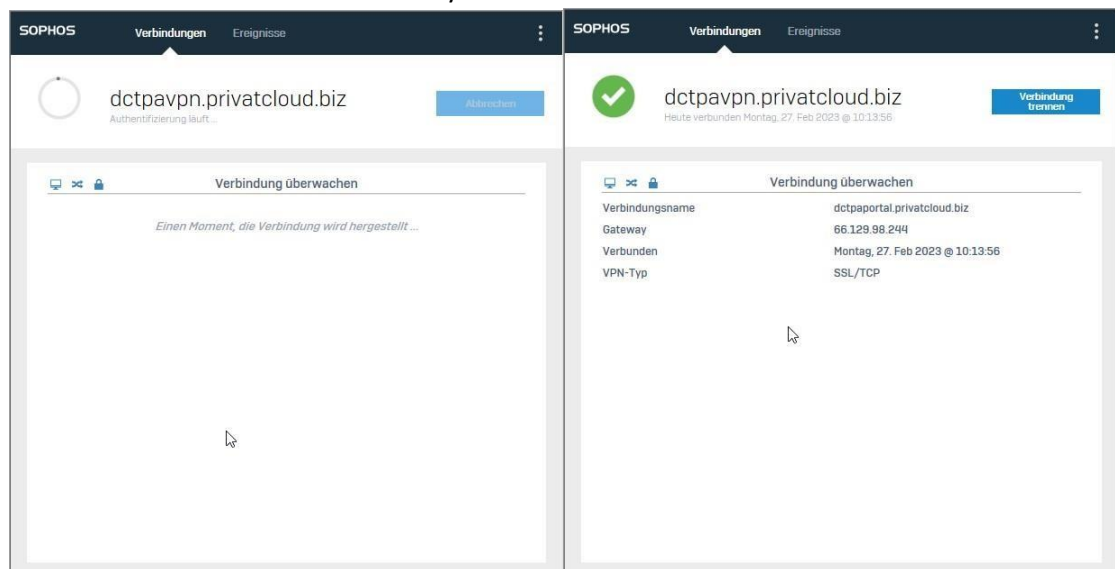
SOPHOS Verbindungen Ereignisse

dctpavpn.privatcloud.biz
Authentifizierung läuft...

Abbrechen

Verbindung überwachen

Einen Moment, die Verbindung wird hergestellt ...

SOPHOS Verbindungen Ereignisse

dctpavpn.privatcloud.biz
Heute verbunden Montag, 27. Feb 2023 @ 10:13:56

Verbindung trennen

Verbindung überwachen

| | |
|---|---|
| Verbindungsname | dctpaportal.privatcloud.biz |
| Gateway | 66.129.98.244 |
| Verbunden | Montag, 27. Feb 2023 @ 10:13:56 |
| VPN-Typ | SSL/TCP |